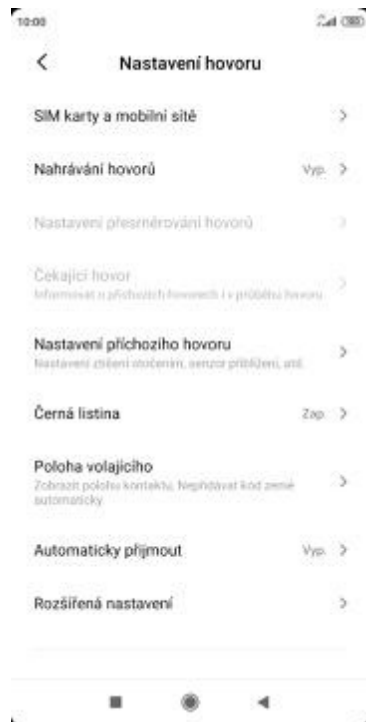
10:00

Nastavení hovoru

SIM karty a mobilní sítě

Nahrávání hovorů
Vyp.

Nastavení přesměrování hovorů

Čekající hovor
Informovat o příchozích hovorech i v průběhu hovoru

Nastavení příchozího hovoru
Nastavení ztišení otočením, senzor přiblížení, atd.

Černá listina
Zap.

Poloha volajícího
Zobrazit polohu kontaktu, Nepřidávat kód země automaticky

Automaticky přijmout
Vyp.

Rozšířená nastavení